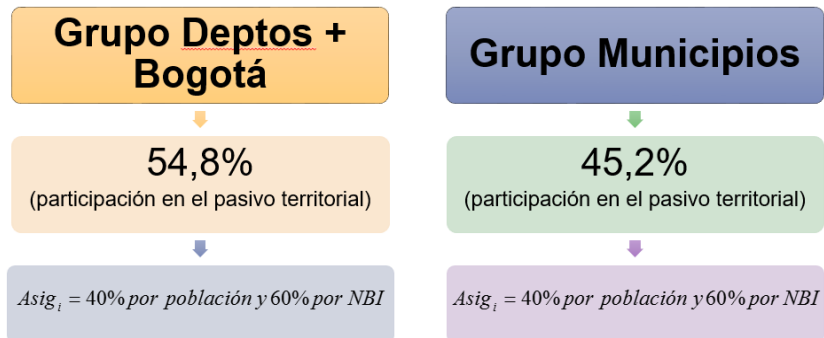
Grupo Deptos + Bogotá

54,8%
(participación en el pasivo territorial)

$Asig_i = 40\% \, por \; población \; y \, 60\% \, por \; NBI$

Grupo Municipios

45,2%
(participación en el pasivo territorial)

$Asig_i = 40\% \, por \; población \; y \, 60\% \, por \; NBI$